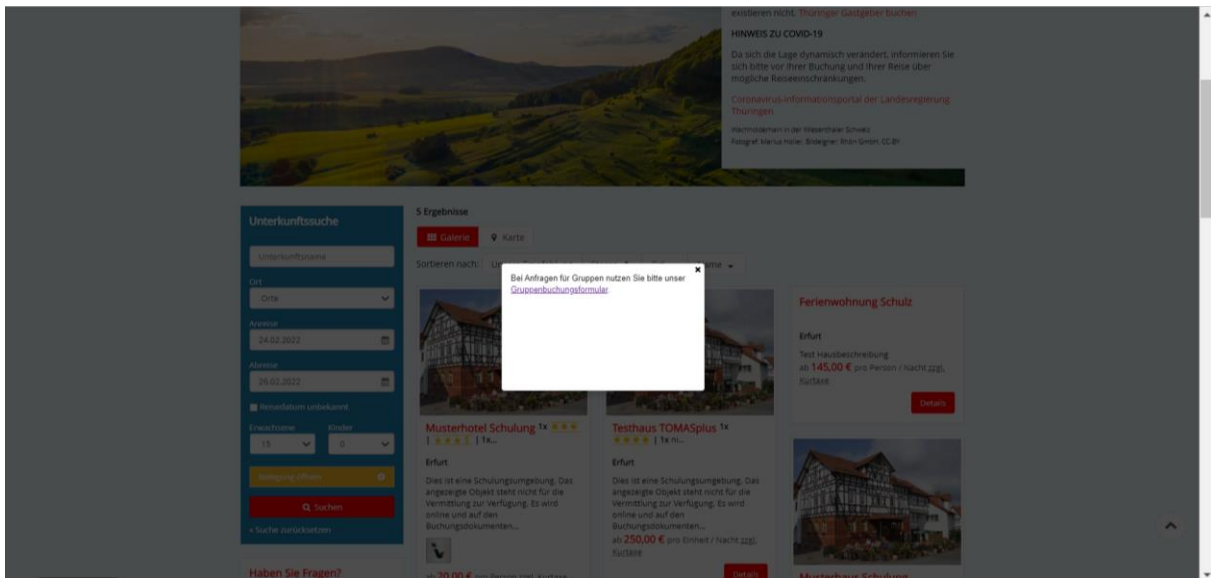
existieren nicht. Thüringer Gastgeber buchen

HINWEIS ZU COVID-19

Da sich die Lage dynamisch verändert, informieren Sie sich bitte vor Ihrer Buchung und Ihrer Reise über mögliche Reiseeinschränkungen.

Coronavirus-Informationsportal der Landesregierung Thüringen

Wachholderheiden in der Wasserthaler Schweiz
Fotograf: Marius Holler, Biosphären Rhön GmbH, CC-BY

Unterkunftssuche

Unterkunftsname

Ort

Orte

Anreise

24.02.2022

Abreise

26.02.2022

Reisedatum unbekannt

Erwachsene

15

Kinder

0

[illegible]

Suchen

« Suche zurücksetzen

Haben Sie Fragen?

5 Ergebnisse

Galerie

Karte

Sortieren nach:

Bei Anfragen für Gruppen nutzen Sie bitte unser Gruppenbuchungsformular

×

Musterhotel Schulung 1x ★★★ | ★★★ | 1x...

Erfurt

Dies ist eine Schulungsumgebung. Das angezeigte Objekt steht nicht für die Vermittlung zur Verfügung. Es wird online und auf den Buchungsdokumenten...

ab 20,00 € pro Person ...

Testhaus TOMASplus 1x ★★★★ | 1x m...

Erfurt

Dies ist eine Schulungsumgebung. Das angezeigte Objekt steht nicht für die Vermittlung zur Verfügung. Es wird online und auf den Buchungsdokumenten...

ab 250,00 € pro Einheit / Nacht zzgl. Kurtaxe

Details

Ferienwohnung Schulz

Erfurt

Test Hausbeschreibung

ab 145,00 € pro Person / Nacht zzgl. Kurtaxe

Details

Musterhaus Schulung